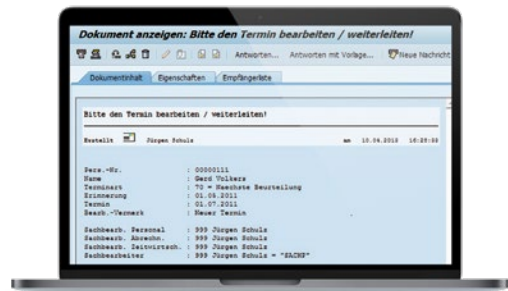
Dokument anzeigen: Bitte den Termin bearbeiten / weiterleiten!

Antworten... Antworten mit Vorlage... Neue Nachricht

Dokumentinhalt Eigenschaften Empfängerliste

Bitte den Termin bearbeiten / weiterleiten!

Erstellt Jürgen Schulz am 10.06.2015 16:25:05

Pers.-Nr. : 00000111
Name : Gerd Volkers
Terminart : 70 = Naechste Beurteilung
Erinnerung : 01.06.2011
Termin : 01.07.2011
Bearb.-Vermerk : Neuer Termin

Sachbearb. Personal : 999 Jürgen Schulz
Sachbearb. Abrechn. : 999 Jürgen Schulz
Sachbearb. Zeitwirtsch. : 999 Jürgen Schulz
Sachbearbeiter : 999 Jürgen Schulz = "SACHB"